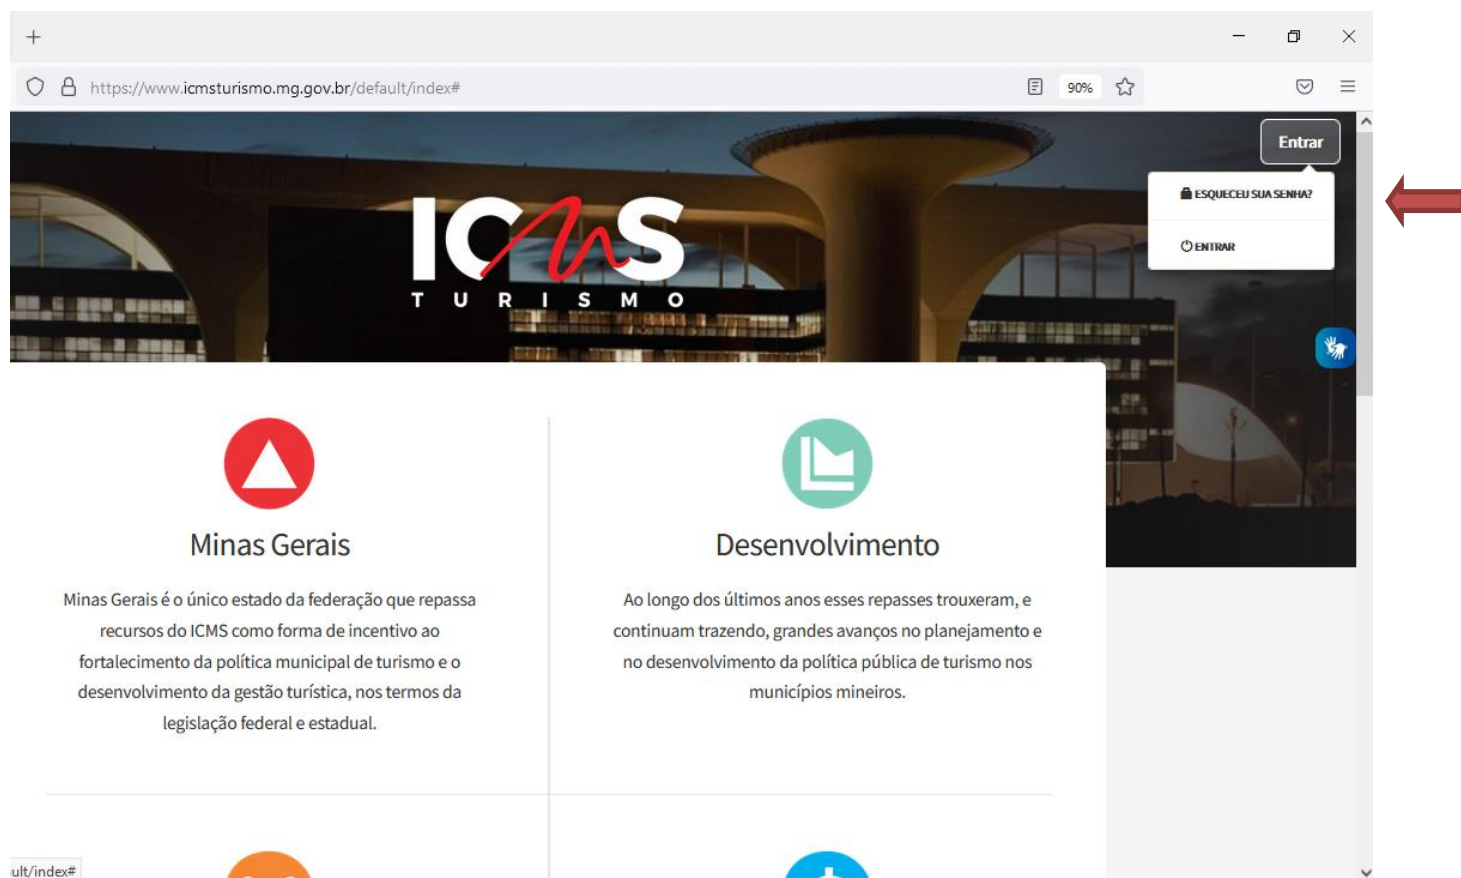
https://www.icmsturismo.mg.gov.br/default/index#

90%

Entrar

ESQUECEU SUA SENHA?

ENTRAR

ICMS
TURISMO

Minas Gerais

Minas Gerais é o único estado da federação que repassa recursos do ICMS como forma de incentivo ao fortalecimento da política municipal de turismo e o desenvolvimento da gestão turística, nos termos da legislação federal e estadual.

Desenvolvimento

Ao longo dos últimos anos esses repasses trouxeram, e continuam trazendo, grandes avanços no planejamento e no desenvolvimento da política pública de turismo nos municípios mineiros.

ult/index#